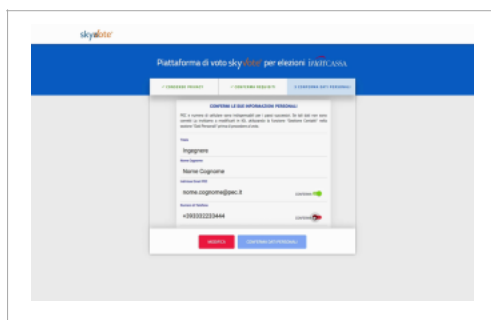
skyvote

Piattaforma di voto skyvote per elezioni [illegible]CASSA

✓ CONFERMA PRIVACY
✓ CONFERMA REQUISITI
3 CONFERMA DATI PERSONALI

CONFERMA LE SUE INFORMAZIONI PERSONALI

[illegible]

Titolo
Ingegnere

Nome Cognome
Nome Cognome

Indirizzo Email PEC
nome.cognome@pec.it
CONFERMA

Numero di Telefono
+393332223444
CONFERMA

INDIETRO
CONFERMA DATI PERSONALI